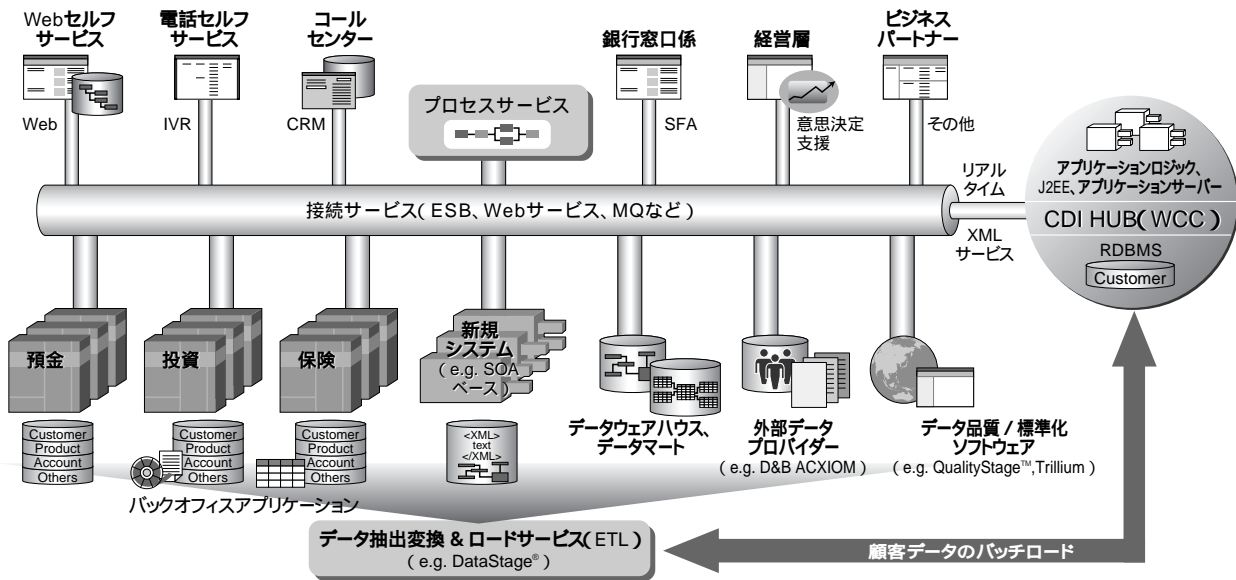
Webセルフサービス

電話セルフサービス

コールセンター

銀行窓口係

経営層

ビジネスパートナー

プロセスサービス

Web

IVR

CRM

SFA

意思決定支援

その他

リアルタイム

アプリケーションロジック、J2EE、アプリケーションサーバー

接続サービス(ESB、Webサービス、MQなど)

CDI HUB(WCC)

XMLサービス

RDBMS

Customer

預金

投資

保険

新規システム(e.g. SOAベース)

Customer
Product
Account
Others

Customer
Product
Account
Others

Customer
Product
Account
Others

<XML>
text
</XML>

データウェアハウス、データマート

外部データプロバイダー
(e.g. D&B ACXIOM)

データ品質/標準化ソフトウェア
(e.g. QualityStage™,Trillium)

バックオフィスアプリケーション

データ抽出変換&ロードサービス(ETL)
(e.g. DataStage®)

顧客データのバッチロード